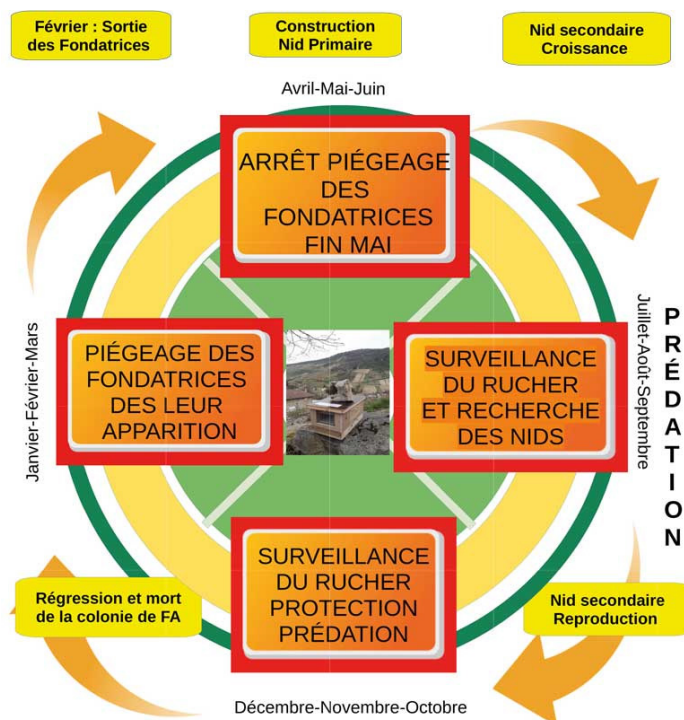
Février : Sortie des Fondatrices

Construction Nid Primaire

Nid secondaire Croissance

Avril-Mai-Juin

ARRÊT PIÉGEAGE DES FONDATRICES FIN MAI

Janvier-Février-Mars

PIÉGEAGE DES FONDATRICES DES LEUR APPARITION

SURVEILLANCE DU RUCHER ET RECHERCHE DES NIDS

Juillet-Août-Septembre

PRÉDATION

SURVEILLANCE DU RUCHER PROTECTION PRÉDATION

Régression et mort de la colonie de FA

Nid secondaire Reproduction

Décembre-Novembre-Octobre